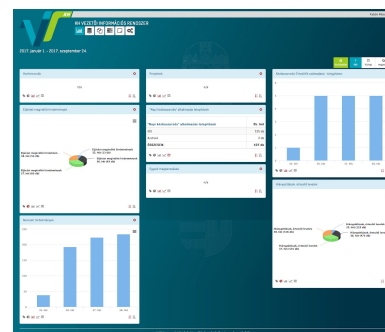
NH VEZETŐI INFORMÁCIÓS RENDSZER

2017. január 1. - 2017. szeptember 24.

Kormányzati

N/A

Ellenőrzések

N/A

Tárgyév

N/A

"Nagy Kommunikáció" elbírálható ügyek

| | Db | Arány |
|---|---|---|
| N/A | 123 db | |
| Ellenőrzési | 7 db | |
| ÖSSZESEN | 130 db | |

Ügyek megoszlása

N/A

Ügyek megoszlása

Beérkezett ügyek

Ellenőrzések